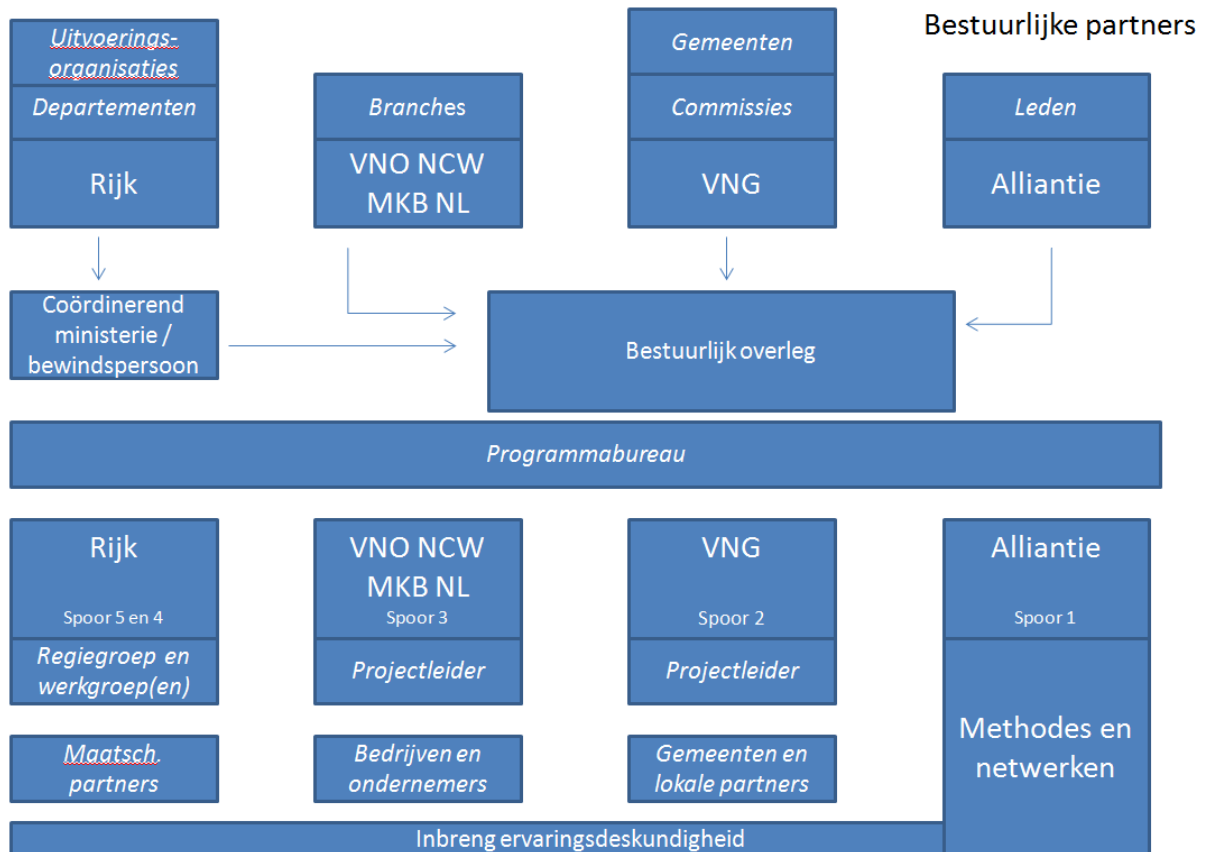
Bestuurlijke partners

Uitvoeringsorganisaties

Departementen

Rijk

Branches

VNO NCW MKB NL

Gemeenten

Commissies

VNG

Leden

Alliantie

Coördinerend ministerie / bewindspersoon

Bestuurlijk overleg

Programmabureau

Rijk

Spoor 5 en 4

Regiegroep en werkgroep(en)

VNO NCW MKB NL

Spoor 3

Projectleider

VNG

Spoor 2

Projectleider

Alliantie

Spoor 1

Methodes en netwerken

Maatsch. partners

Bedrijven en ondernemers

Gemeenten en lokale partners

Inbreng ervaringsdeskundigheid